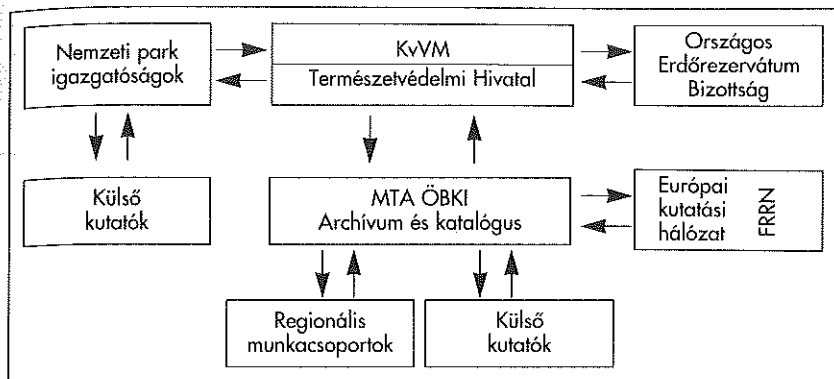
Nemzeti park igazgatóságok

KvVM
Természetvédelmi Hivatal

Országos Erdőrezervátum Bizottság

Külső kutatók

MTA ÖBKI
Archívum és katalógus

Európai kutatási hálózat
FRRN

Regionális munkacsoportok

Külső kutatók